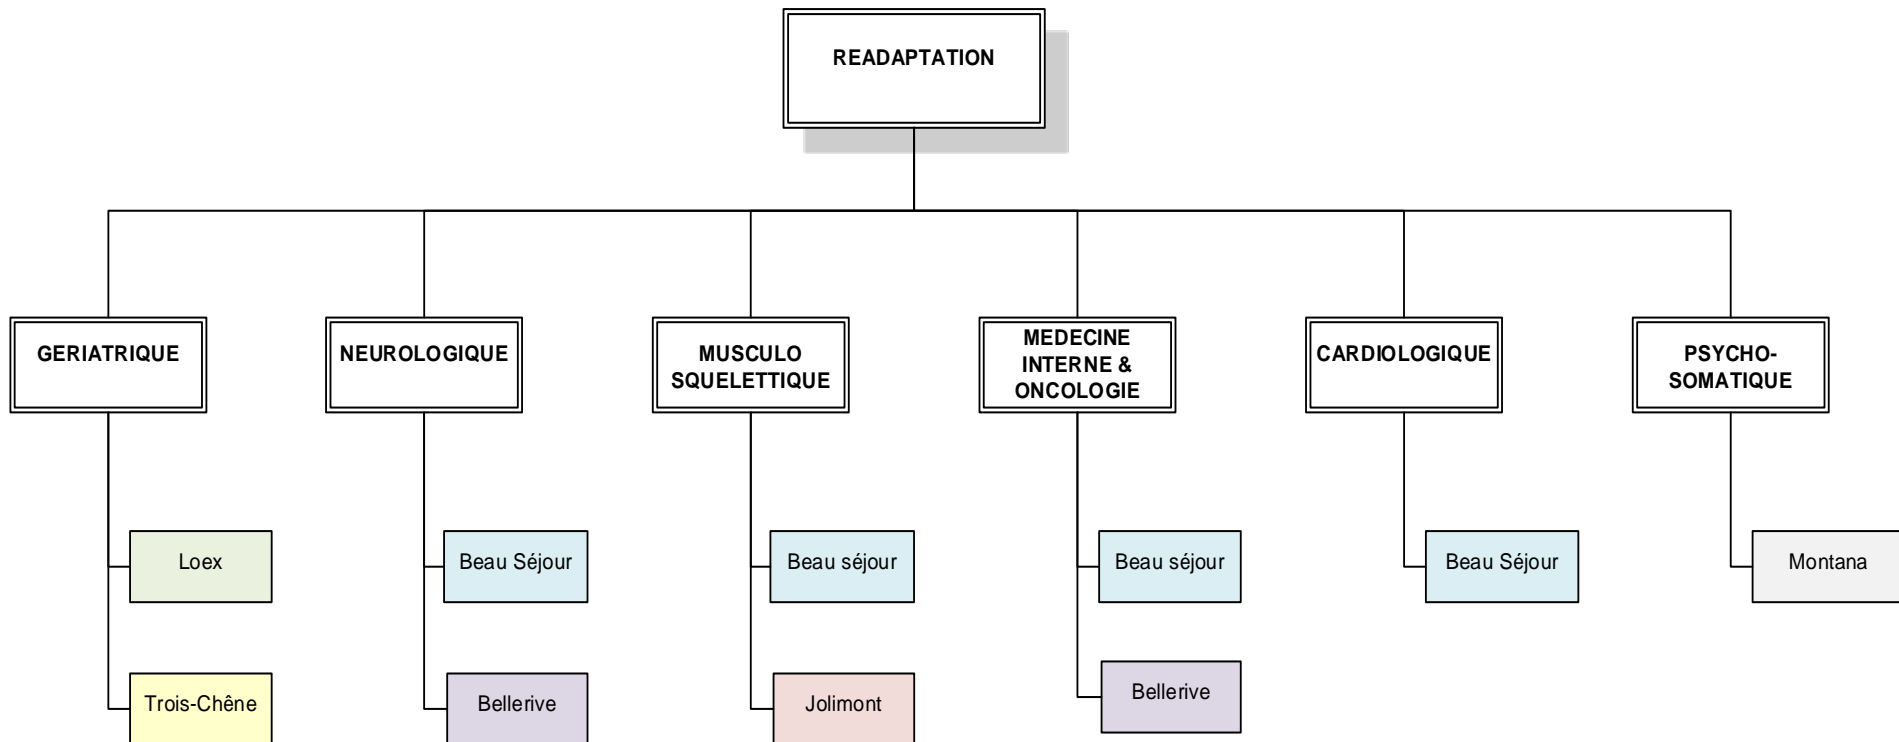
READAPTATION

GERIATRIQUE

Loex

Trois-Chêne

NEUROLOGIQUE

Beau Séjour

Bellerive

MUSCULO SQUELETTIQUE

Beau séjour

Jolimont

MEDECINE INTERNE & ONCOLOGIE

Beau séjour

Bellerive

CARDIOLOGIQUE

Beau Séjour

PSYCHO-SOMATIQUE

Montana